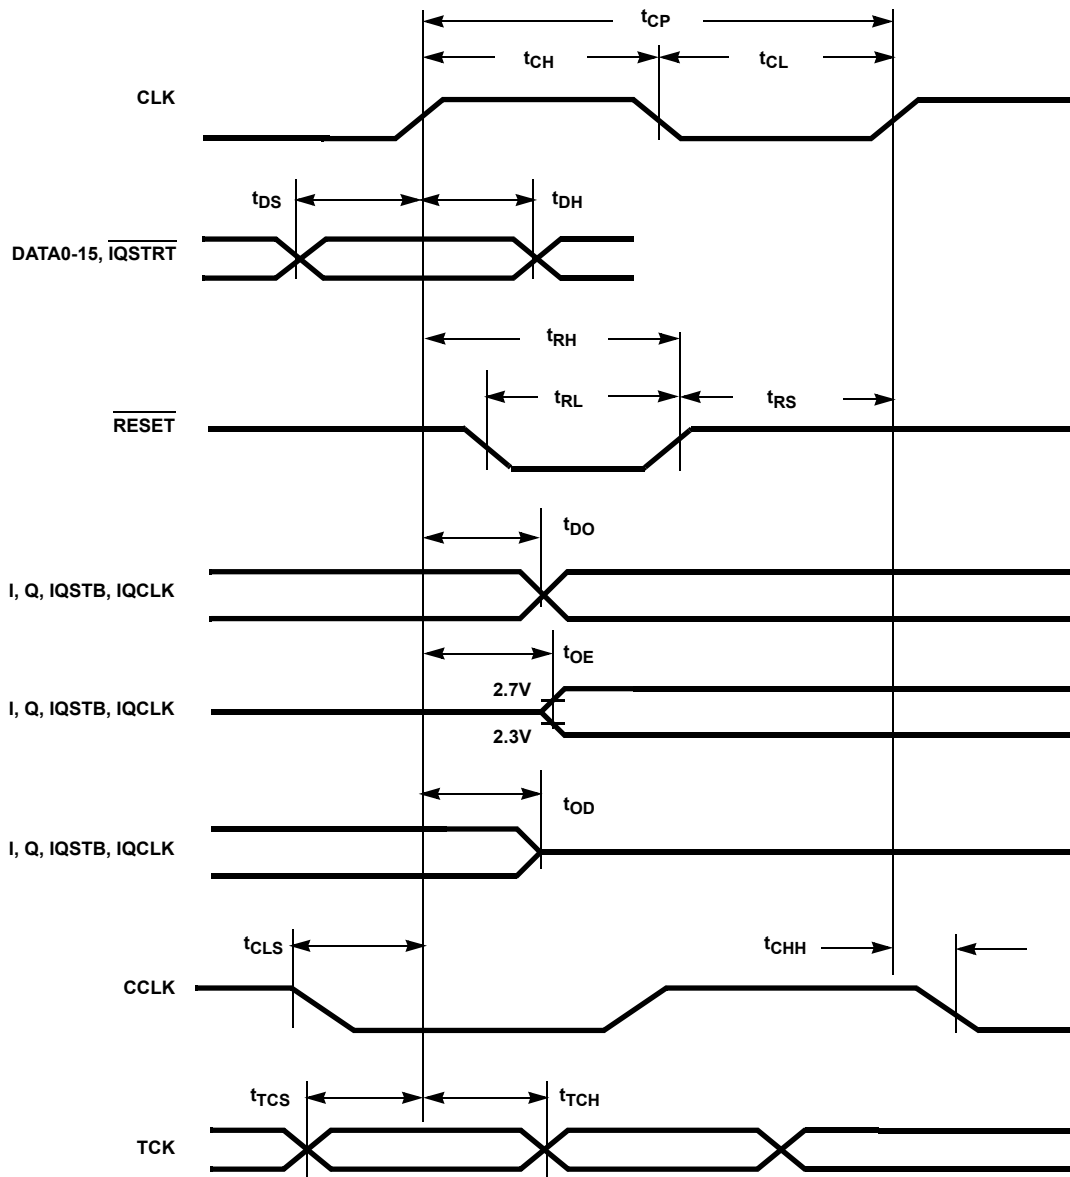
$t_{CP}$

$t_{CH}$

$t_{CL}$

CLK

$t_{DS}$

$t_{DH}$

DATA0-15, $\overline{IQSTRT}$

$t_{RH}$

$t_{RL}$

$t_{RS}$

$\overline{RESET}$

$t_{DO}$

I, Q, IQSTB, IQCLK

$t_{OE}$

2.7V

I, Q, IQSTB, IQCLK

2.3V

$t_{OD}$

I, Q, IQSTB, IQCLK

$t_{CLS}$

$t_{CHH}$

CCLK

$t_{TCS}$

$t_{TCH}$

TCK